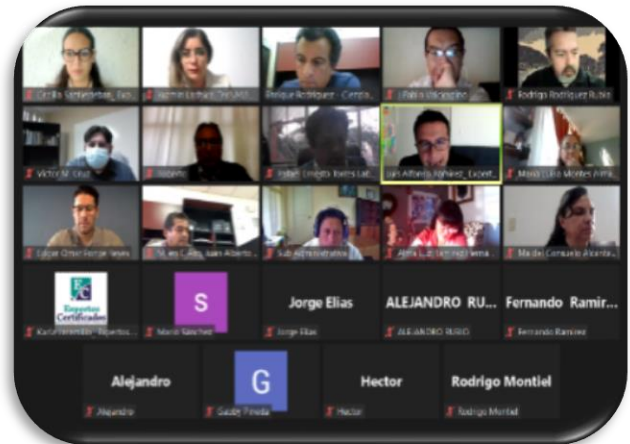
Cecilia Santiesteban_Exp...
Jazmin Lozano_TreVADI
Enrique Rodriguez - Certifi...
J.Pablo Vázquez
Rodrigo Rodriguez Rubio
Victor M. Cruz
Roberto
Rafael Ernesto Rivera Lar...
Luis Alfonso Jiménez_Expert...
María Elena Montes Arma...
Edgar Omar Borge Reyes
Nicolas Calles Juan Alberto...
Sub Administrativo
Alma Luz Jiménez Herna...
María Consuelo Alcanta...
Expertos Certificados
Karla Armenta - Expertos...
S
Mario Sanchez
Jorge Elias
Jorge Elias
ALEJANDRO RU...
ALEJANDRO RUBIO
Fernando Ramir...
Fernando Ramirez
Alejandro
Alejandro
G
Gaaby Pineda
Hector
Hector
Rodrigo Montiel
Rodrigo Montiel